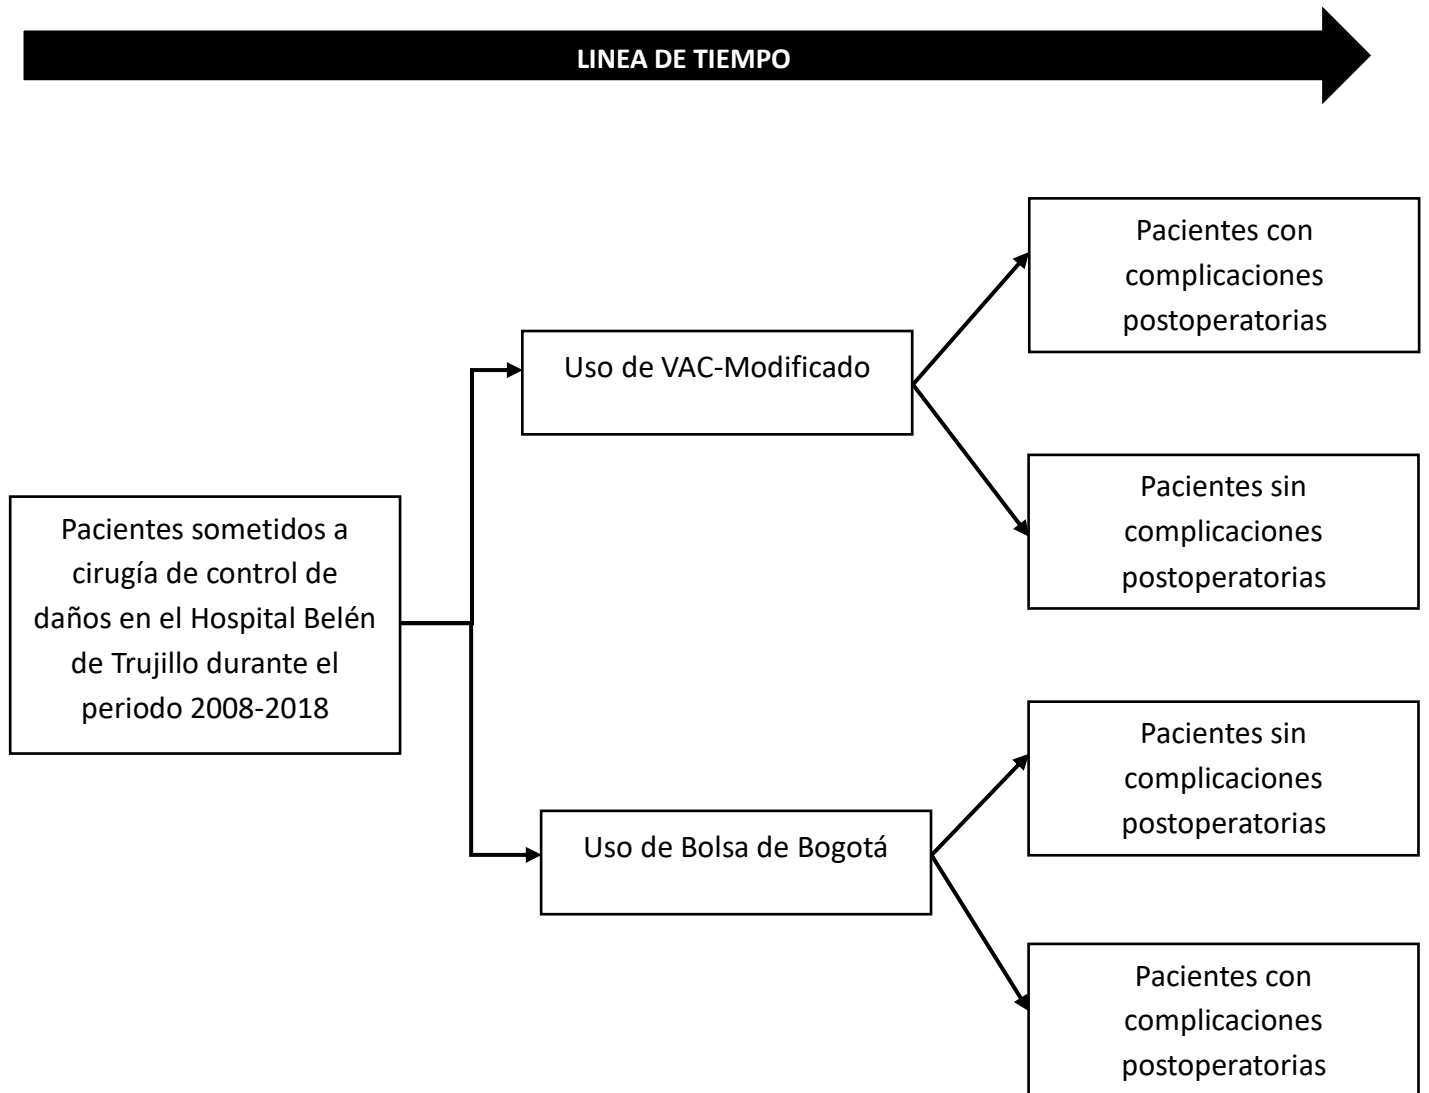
LINEA DE TIEMPO

Pacientes sometidos a cirugía de control de daños en el Hospital Belén de Trujillo durante el periodo 2008-2018

Uso de VAC-Modificado

Pacientes con complicaciones postoperatorias

Pacientes sin complicaciones postoperatorias

Uso de Bolsa de Bogotá

Pacientes sin complicaciones postoperatorias

Pacientes con complicaciones postoperatorias